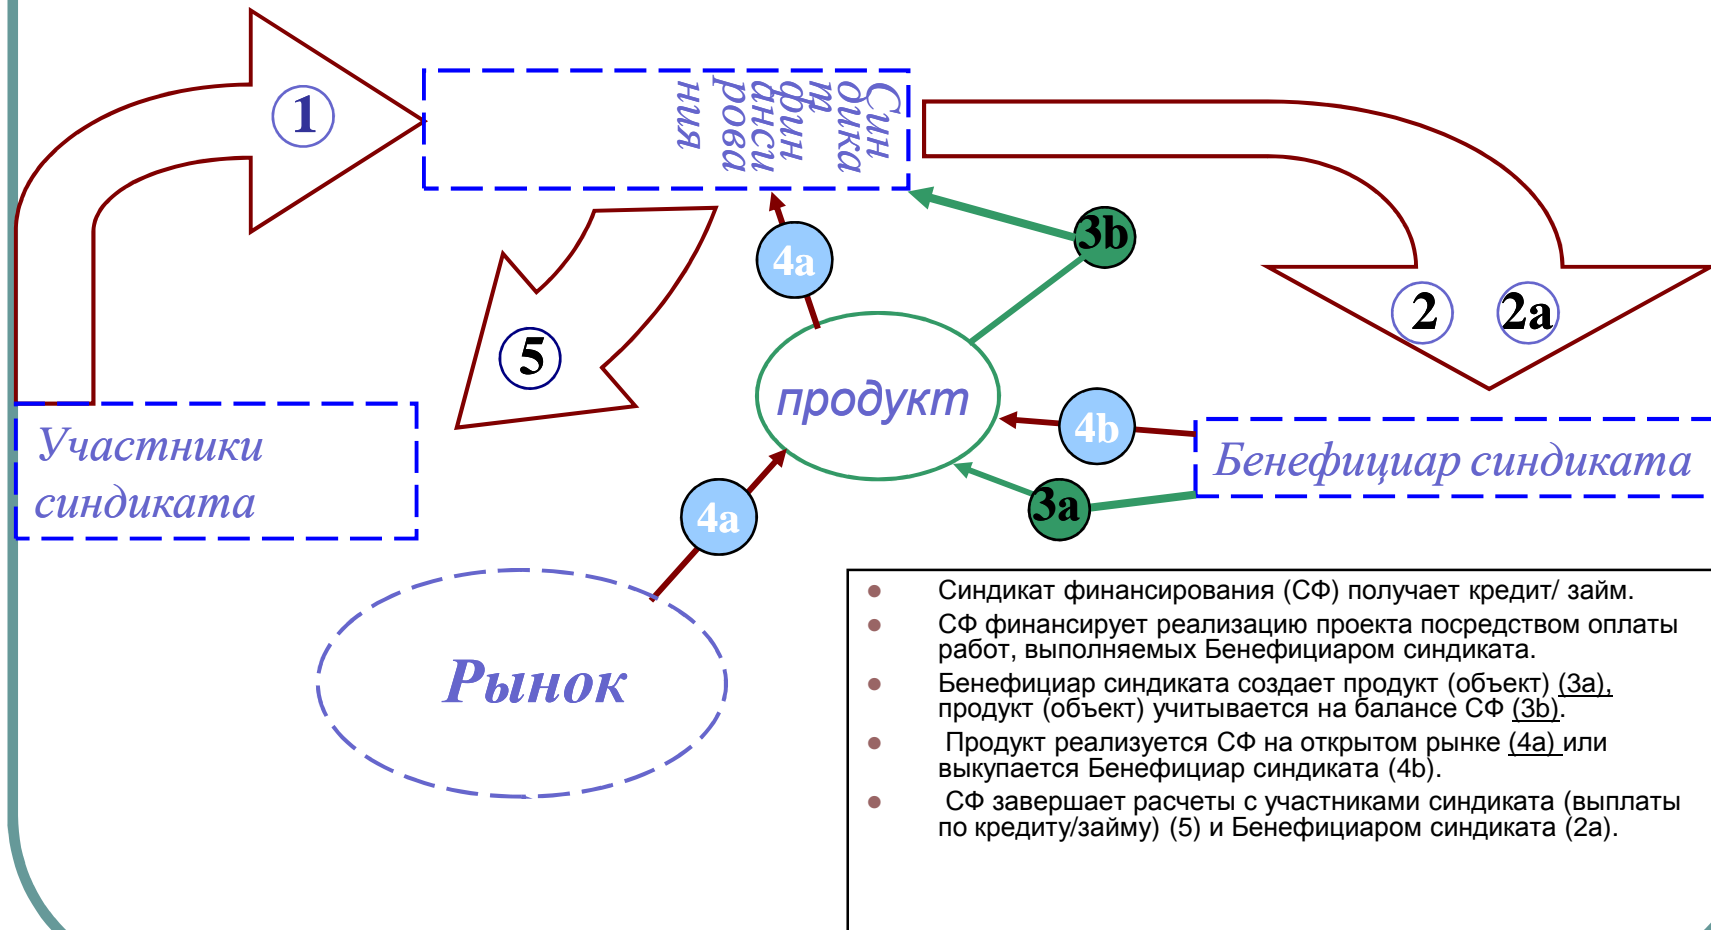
Син
дика
т
фин
анси
рова
ния

1

2

2a

3b

4a

5

продукт

4b

Участники синдиката

Бенефициар синдиката

4a

3a

Рынок

- Синдикат финансирования (СФ) получает кредит/ займ.
- СФ финансирует реализацию проекта посредством оплаты работ, выполняемых Бенефициаром синдиката.
- Бенефициар синдиката создает продукт (объект) (3a), продукт (объект) учитывается на балансе СФ (3b).
- Продукт реализуется СФ на открытом рынке (4a) или выкупается Бенефициар синдиката (4b).
- СФ завершает расчеты с участниками синдиката (выплаты по кредиту/займу) (5) и Бенефициаром синдиката (2a).